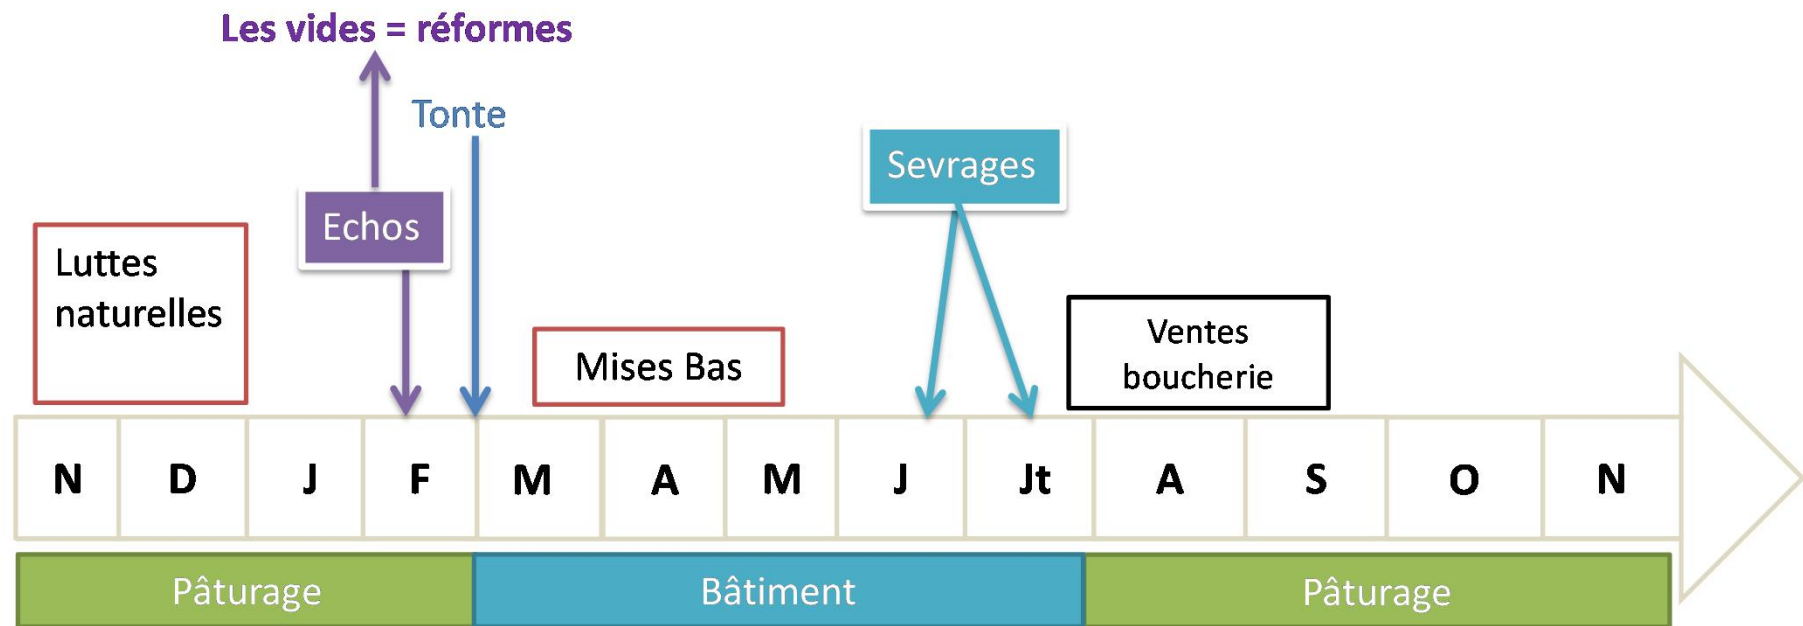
Les vides = réformes

Tonte

Sevrages

Echos

Luttes naturelles

Mises Bas

Ventes boucherie

| N | D | J | F | M | A | M | J | Jt | A | S | O | N |
|---|---|---|---|---|---|---|---|---|---|---|---|---|

Pâturage

Bâtiment

Pâturage